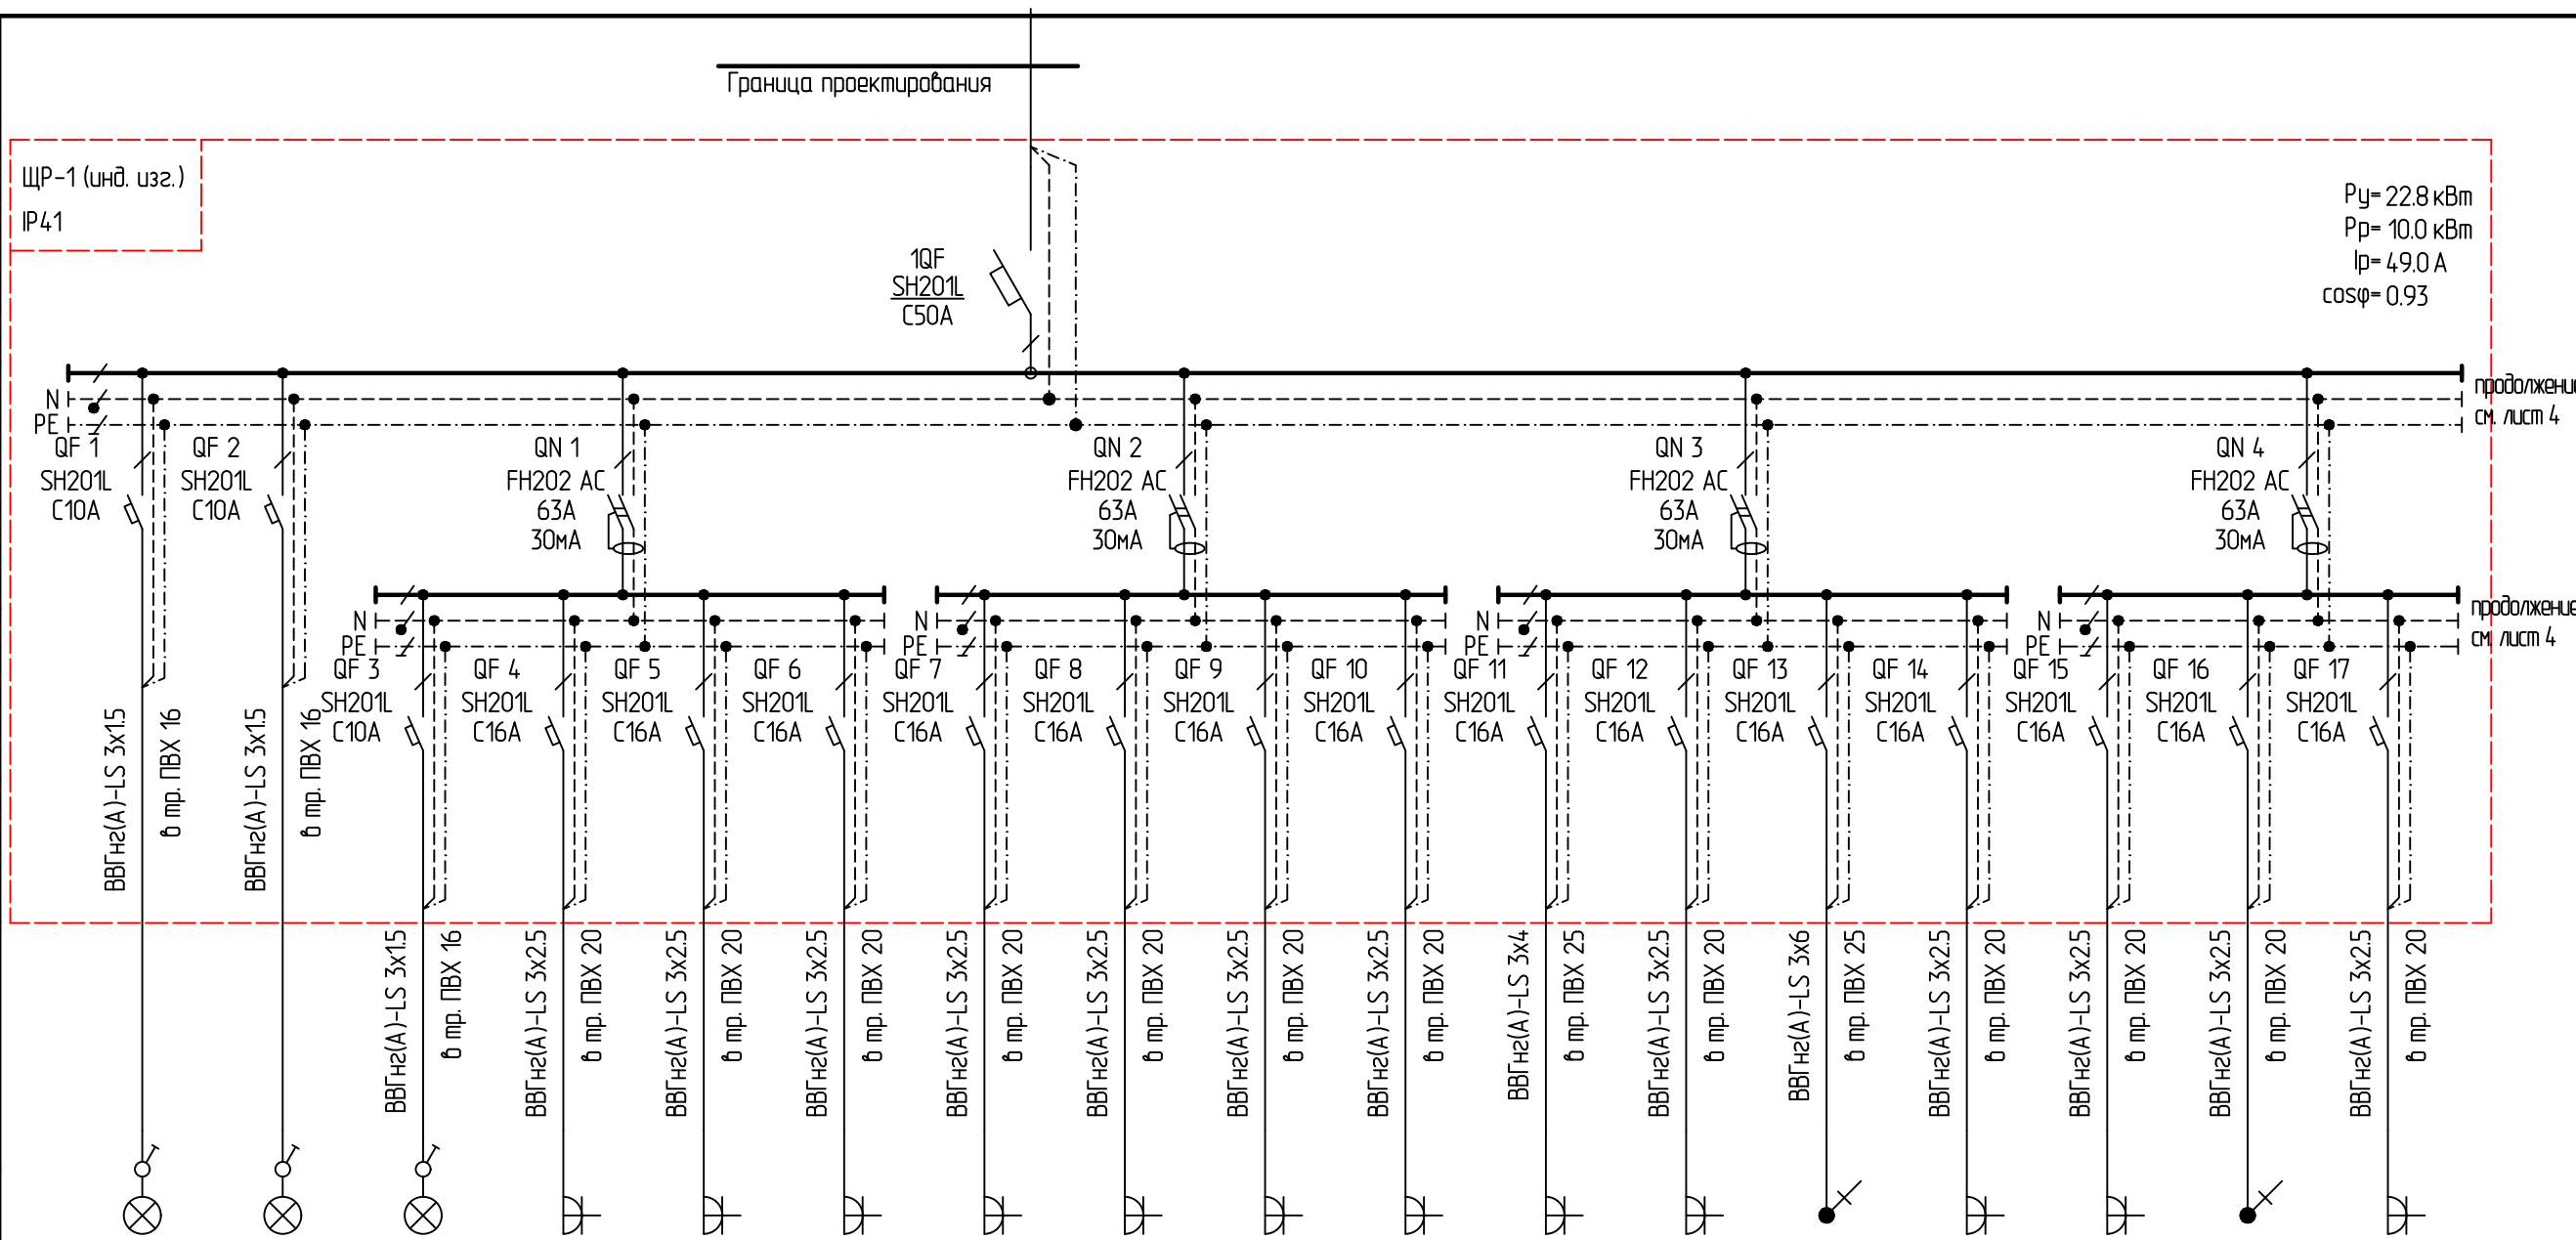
Граница проектирования

ЩР-1 (инд. изг.)
IP41

Ру= 22.8 кВт
Рр= 10.0 кВт
Ip= 49.0 А
cosφ= 0.93

1QF
SH201L
C50A

N
PE

продолжение
см. лист 4

QF 1
SH201L
C10A

QF 2
SH201L
C10A

QN 1
FH202 AC
63A
30мА

QN 2
FH202 AC
63A
30мА

QN 3
FH202 AC
63A
30мА

QN 4
FH202 AC
63A
30мА

ВВГнг(А)-LS 3х1.5
в тр. ПВХ 16

ВВГнг(А)-LS 3х1.5
в тр. ПВХ 16

N
PE

N
PE

N
PE

N
PE

продолжение
см. лист 4

QF 3
SH201L
C10A

QF 4
SH201L
C16A

QF 5
SH201L
C16A

QF 6
SH201L
C16A

QF 7
SH201L
C16A

QF 8
SH201L
C16A

QF 9
SH201L
C16A

QF 10
SH201L
C16A

QF 11
SH201L
C16A

QF 12
SH201L
C16A

QF 13
SH201L
C16A

QF 14
SH201L
C16A

QF 15
SH201L
C16A

QF 16
SH201L
C16A

QF 17
SH201L
C16A

ВВГнг(А)-LS 3х1.5
в тр. ПВХ 16

ВВГнг(А)-LS 3х2.5
в тр. ПВХ 20

ВВГнг(А)-LS 3х2.5
в тр. ПВХ 20

ВВГнг(А)-LS 3х2.5
в тр. ПВХ 20

ВВГнг(А)-LS 3х2.5
в тр. ПВХ 20

ВВГнг(А)-LS 3х2.5
в тр. ПВХ 20

ВВГнг(А)-LS 3х2.5
в тр. ПВХ 20

ВВГнг(А)-LS 3х2.5
в тр. ПВХ 20

ВВГнг(А)-LS 3х4
в тр. ПВХ 25

ВВГнг(А)-LS 3х2.5
в тр. ПВХ 20

ВВГнг(А)-LS 3х6
в тр. ПВХ 25

ВВГнг(А)-LS 3х2.5
в тр. ПВХ 20

ВВГнг(А)-LS 3х2.5
в тр. ПВХ 20

ВВГнг(А)-LS 3х2.5
в тр. ПВХ 20

ВВГнг(А)-LS 3х2.5
в тр. ПВХ 20